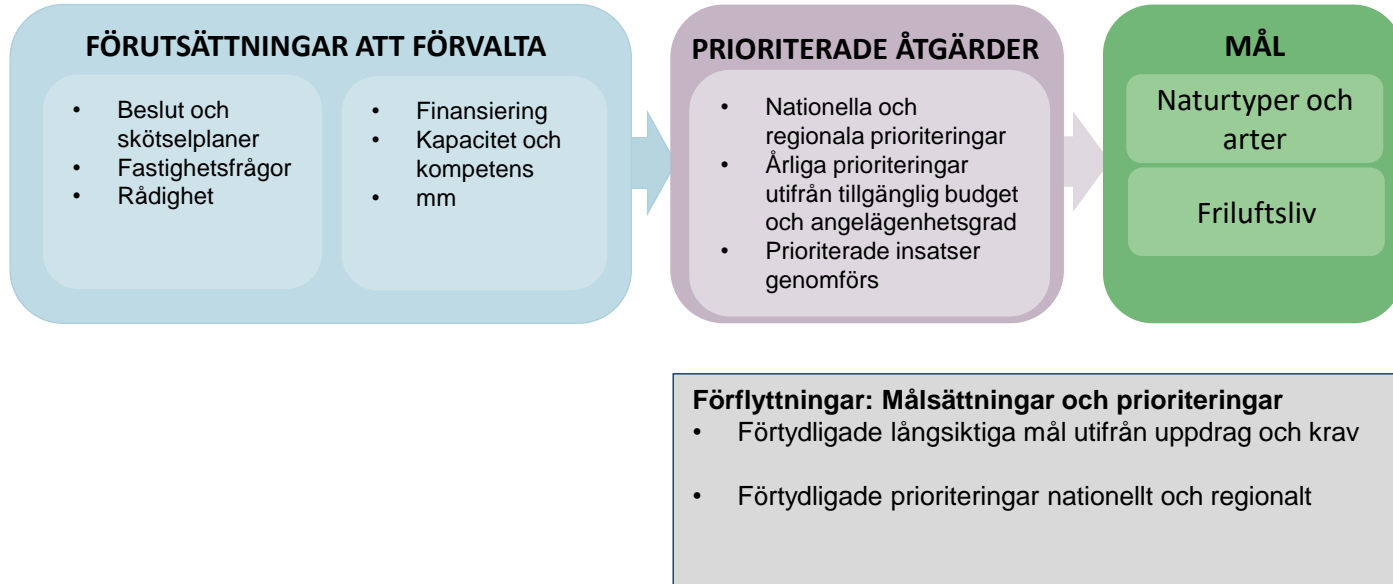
FÖRUTSÄTTNINGAR ATT FÖRVALTA

- Beslut och skötselplaner
- Fastighetsfrågor
- Rådighet

- Finansiering
- Kapacitet och kompetens
- mm

PRIORITERADE ÅTGÄRDER

- Nationella och regionala prioriteringar
- Årliga prioriteringar utifrån tillgänglig budget och angelägenhetsgrad
- Prioriterade insatser genomförs

MÅL

Naturtyper och arter

Friluftsliv

Förflyttningar: Målsättningar och prioriteringar
- Förtydligade långsiktiga mål utifrån uppdrag och krav
- Förtydligade prioriteringar nationellt och regionalt